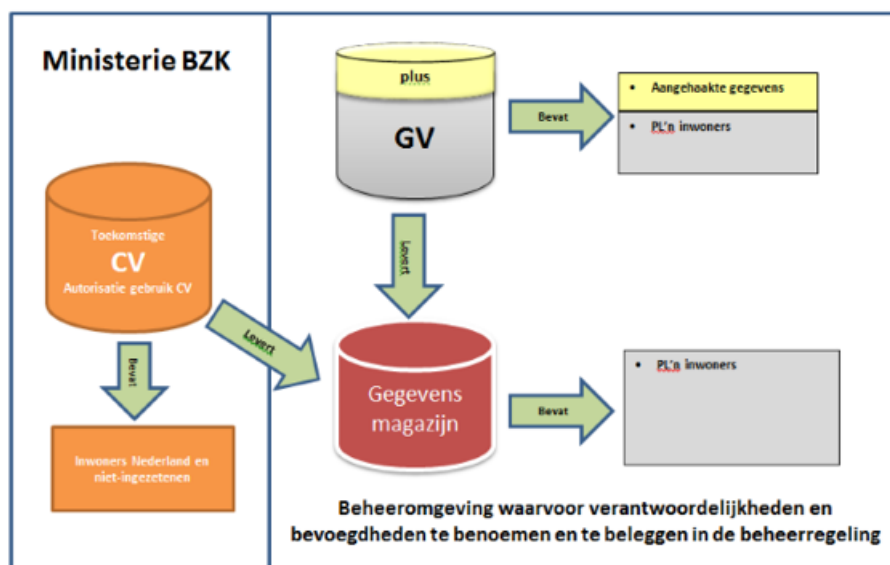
Ministerie BZK

Toekomstige
CV
Autorisatie gebruik CV

Bevat

Inwoners Nederland en niet-ingezetenen

Levert

plus
GV

Bevat

• Aangehaakte gegevens
• PL'n inwoners

Levert

Gegevens magazijn

Bevat

• PL'n inwoners

Beheeromgeving waarvoor verantwoordelijkheden en bevoegdheden te benoemen en te beleggen in de beheerregeling